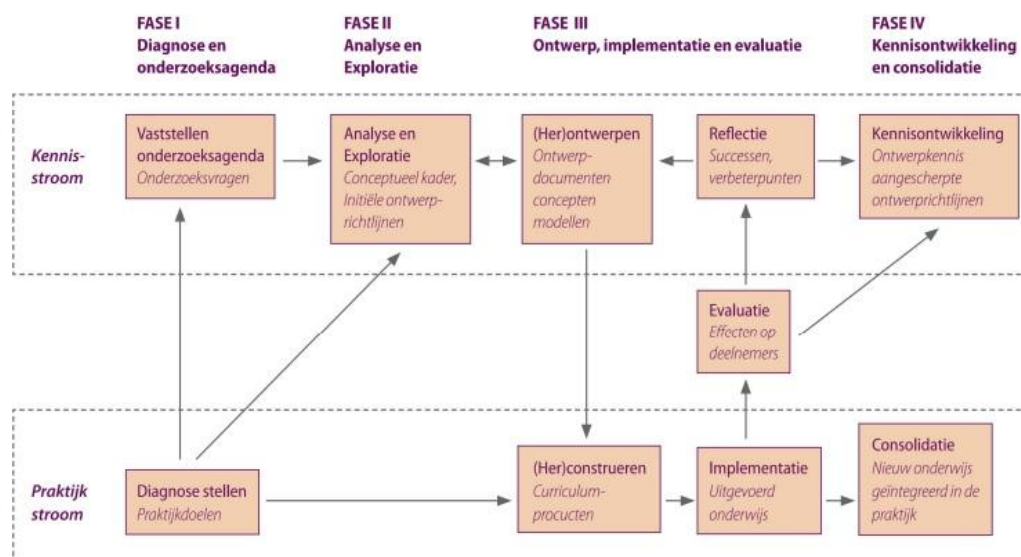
FASE I
Diagnose en onderzoeksagenda

FASE II
Analyse en Exploratie

FASE III
Ontwerp, implementatie en evaluatie

FASE IV
Kennisontwikkeling en consolidatie

Kennis-stroom

Vaststellen onderzoeksagenda
Onderzoeksvragen

Analyse en Exploratie
Conceptueel kader, Initiële ontwerp-richtlijnen

(Her)ontwerpen
Ontwerp-documenten concepten modellen

Reflectie
Successen, verbeterpunten

Kennisontwikkeling
Ontwerpkennis aangescherpte ontwerprichtlijnen

Evaluatie
Effecten op deelnemers

Praktijk stroom

Diagnose stellen
Praktijkdoelen

(Her)construeren
Curriculum-procucten

Implementatie
Uitgevoerd onderwijs

Consolidatie
Nieuw onderwijs geïntegreerd in de praktijk